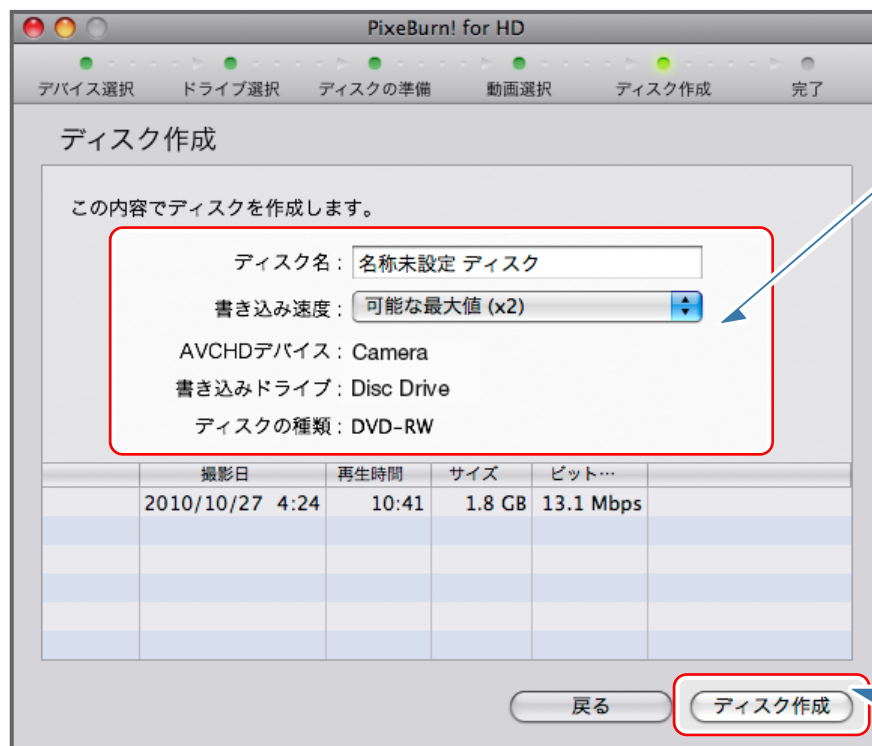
PixeBurn! for HD

デバイス選択　ドライブ選択　ディスクの準備　動画選択　ディスク作成　完了

ディスク作成

この内容でディスクを作成します。

ディスク名：名称未設定 ディスク
書き込み速度：可能な最大値 (x2)
AVCHDデバイス：Camera
書き込みドライブ：Disc Drive
ディスクの種類：DVD-RW

| | 撮影日 | 再生時間 | サイズ | ビット… |
|---|---|---|---|---|
| | 2010/10/27 4:24 | 10:41 | 1.8 GB | 13.1 Mbps |

戻る　ディスク作成